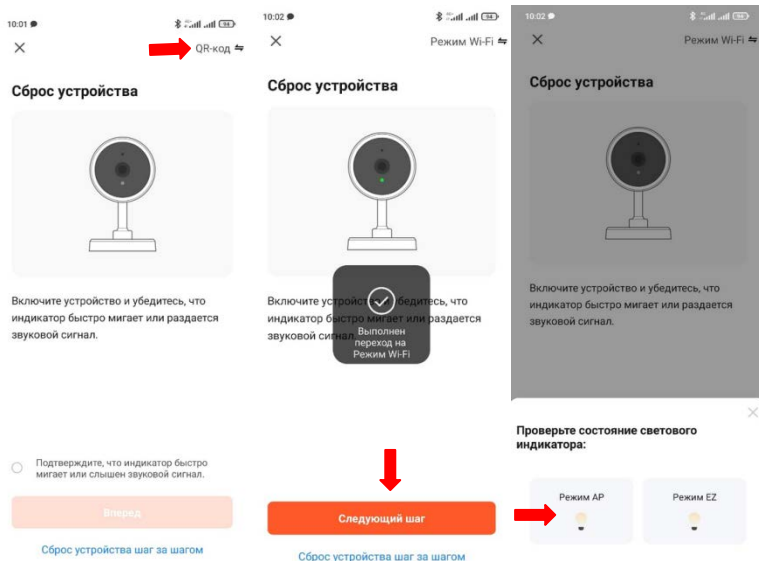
10:01

×

QR-код ⇋

Сброс устройства

Включите устройство и убедитесь, что индикатор быстро мигает или раздается звуковой сигнал.

Подтвердите, что индикатор быстро мигает или слышен звуковой сигнал.

Вперед

Сброс устройства шаг за шагом

10:02

×

Режим Wi-Fi ⇋

Сброс устройства

Включите устройство и убедитесь, что индикатор быстро мигает или раздается звуковой сигнал.

Выполнен переход на Режим Wi-Fi

Следующий шаг

Сброс устройства шаг за шагом

10:02

×

Режим Wi-Fi ⇋

Сброс устройства

Включите устройство и убедитесь, что индикатор быстро мигает или раздается звуковой сигнал.

×

Проверьте состояние светового индикатора:

Режим AP

Режим EZ